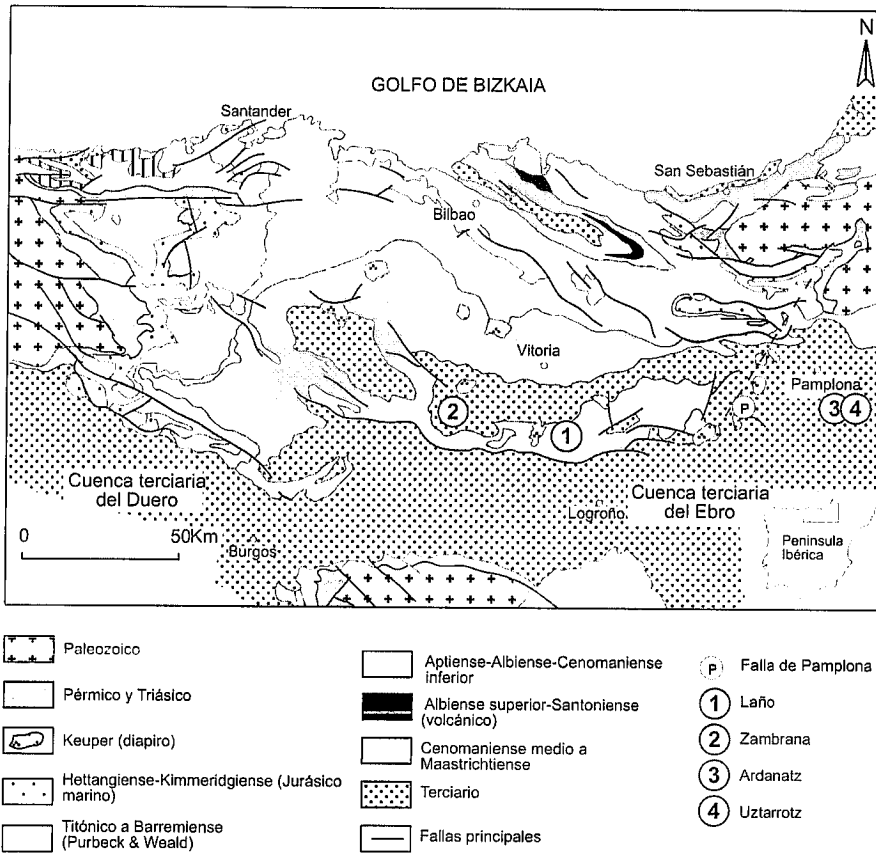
N

GOLFO DE BIZKAIA

Santander

San Sebastián

Bilbao

Vitoria

Pamplona

P

2

1

3 4

Cuenca terciaria del Duero

Cuenca terciaria del Ebro

Logroño

0

50Km

Burgos

Peninsula Ibérica

Paleozoico

Pérmico y Triásico

Keuper (diapiro)

Hettangiense-Kimmeridgiense (Jurásico marino)

Titónico a Barremiense (Purbeck & Weald)

Aptiense-Albiense-Cenomaniense inferior

Albiense superior-Santoniense (volcánico)

Cenomaniense medio a Maastrichtiense

Terciario

Fallas principales

P Falla de Pamplona

1 Laño

2 Zambrana

3 Ardanatz

4 Uztarrotz